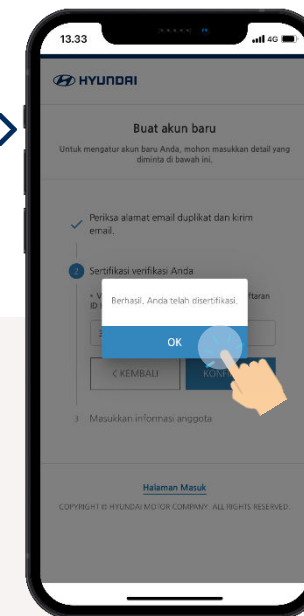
13.33

4G

HYUNDAI

Buat akun baru

Untuk mengatur akun baru Anda, mohon masukkan detail yang diminta di bawah ini.

Periksa alamat email duplikat dan kirim email.

2 Sertifikasi verifikasi Anda

• V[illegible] ftaran ID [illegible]

Berhasil. Anda telah disertifikasi.

OK

< KEMBALI

KON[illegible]

3 Masukkan informasi anggota

Halaman Masuk

COPYRIGHT © HYUNDAI MOTOR COMPANY. ALL RIGHTS RESERVED